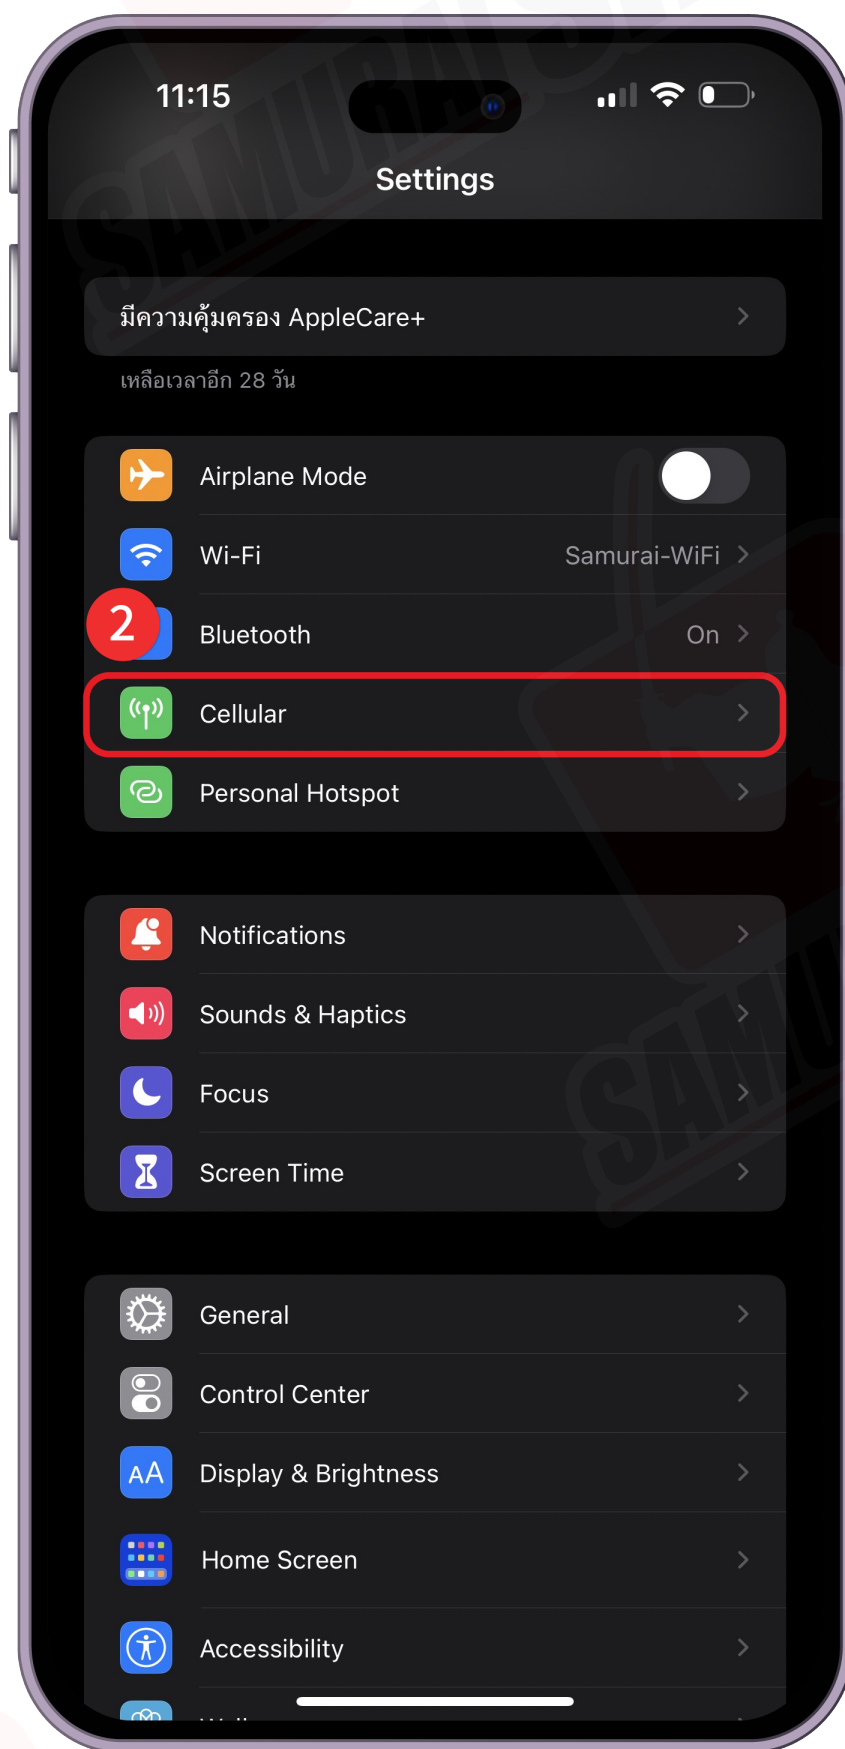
11:15

Settings

มีความคุ้มครอง AppleCare+

เหลือเวลาอีก 28 วัน

Airplane Mode

Wi-Fi Samurai-WiFi

2

Bluetooth On

Cellular

Personal Hotspot

Notifications

Sounds & Haptics

Focus

Screen Time

General

Control Center

AA Display & Brightness

Home Screen

Accessibility

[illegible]